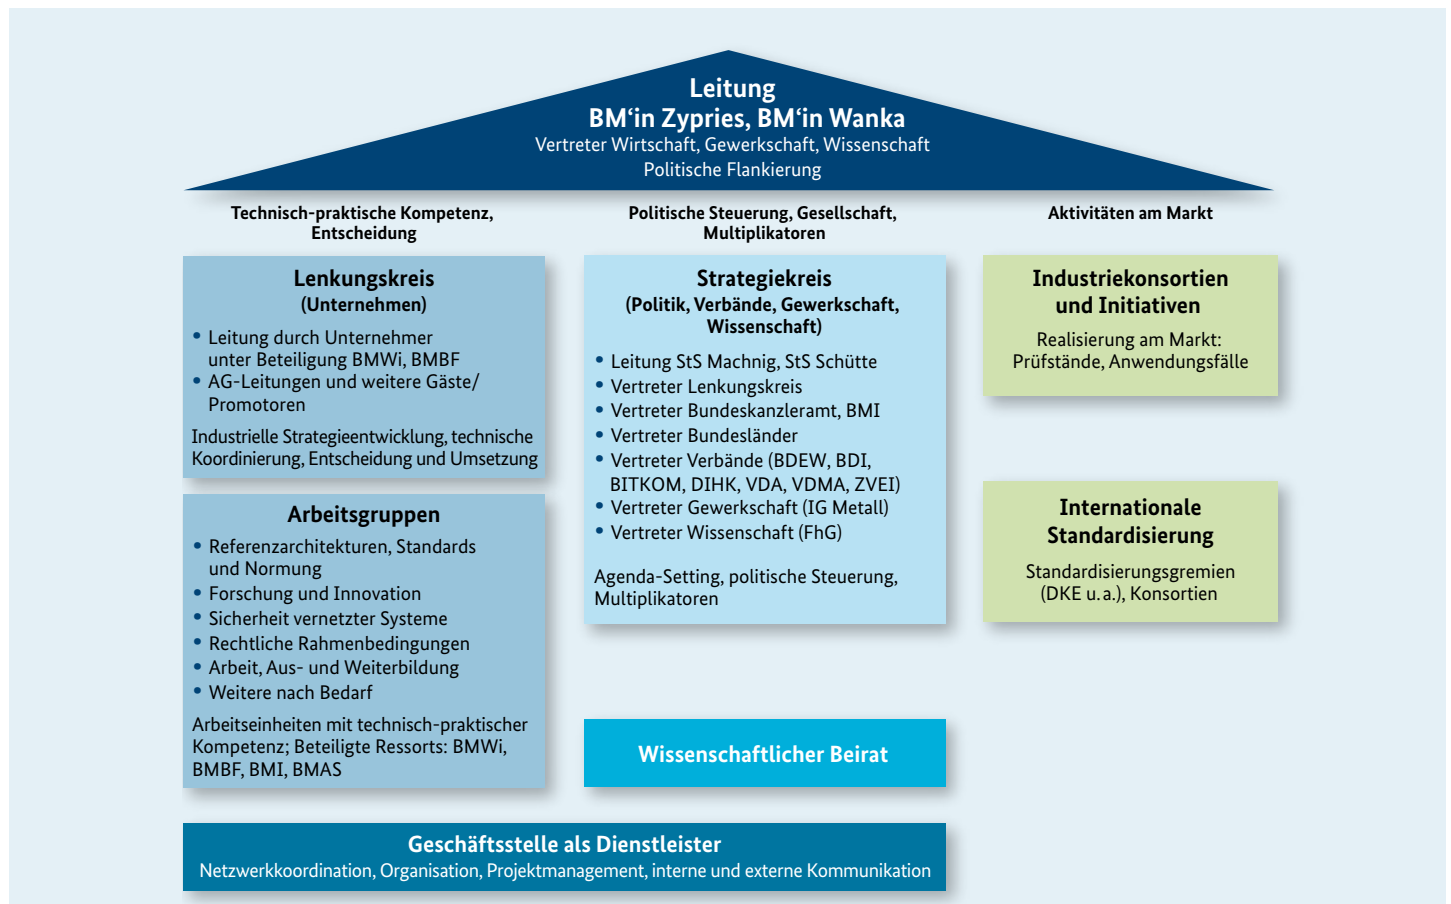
Leitung
BM‘in Zypries, BM‘in Wanka
Vertreter Wirtschaft, Gewerkschaft, Wissenschaft
Politische Flankierung

Technisch-praktische Kompetenz, Entscheidung

Politische Steuerung, Gesellschaft, Multiplikatoren

Aktivitäten am Markt

Lenkungskreis
(Unternehmen)

• Leitung durch Unternehmer unter Beteiligung BMWi, BMBF
• AG-Leitungen und weitere Gäste/ Promotoren

Industrielle Strategieentwicklung, technische Koordinierung, Entscheidung und Umsetzung

Arbeitsgruppen

• Referenzarchitekturen, Standards und Normung
• Forschung und Innovation
• Sicherheit vernetzter Systeme
• Rechtliche Rahmenbedingungen
• Arbeit, Aus- und Weiterbildung
• Weitere nach Bedarf

Arbeitseinheiten mit technisch-praktischer Kompetenz; Beteiligte Ressorts: BMWi, BMBF, BMI, BMAS

Strategiekreis
(Politik, Verbände, Gewerkschaft, Wissenschaft)

• Leitung StS Machnig, StS Schütte
• Vertreter Lenkungskreis
• Vertreter Bundeskanzleramt, BMI
• Vertreter Bundesländer
• Vertreter Verbände (BDEW, BDI, BITKOM, DIHK, VDA, VDMA, ZVEI)
• Vertreter Gewerkschaft (IG Metall)
• Vertreter Wissenschaft (FhG)

Agenda-Setting, politische Steuerung, Multiplikatoren

Wissenschaftlicher Beirat

Industriekonsortien und Initiativen

Realisierung am Markt: Prüfstände, Anwendungsfälle

Internationale Standardisierung

Standardisierungsgremien (DKE u. a.), Konsortien

Geschäftsstelle als Dienstleister
Netzwerkkoordination, Organisation, Projektmanagement, interne und externe Kommunikation